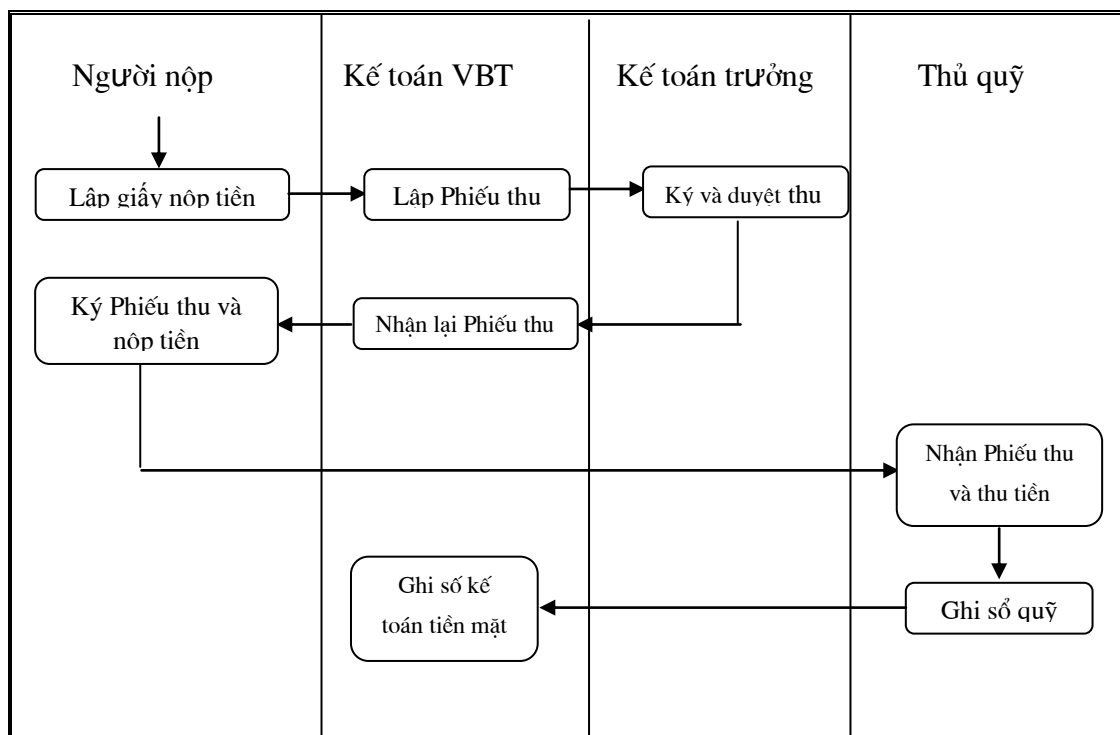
Người nộp

Kế toán VBT

Kế toán trưởng

Thủ quỹ

Lập giấy nộp tiền

Lập Phiếu thu

Ký và duyệt thu

Ký Phiếu thu và nộp tiền

Nhận lại Phiếu thu

Nhận Phiếu thu và thu tiền

Ghi số kế toán tiền mặt

Ghi sổ quỹ